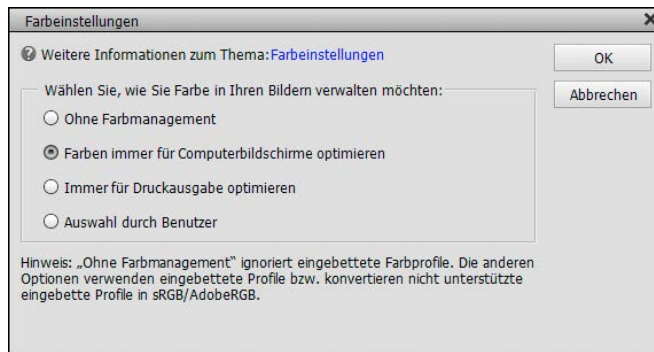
Farbeinstellungen

Weitere Informationen zum Thema: Farbeinstellungen

OK

Abbrechen

Wählen Sie, wie Sie Farbe in Ihren Bildern verwalten möchten:

Ohne Farbmanagement

Farben immer für Computerbildschirme optimieren

Immer für Druckausgabe optimieren

Auswahl durch Benutzer

Hinweis: „Ohne Farbmanagement" ignoriert eingebettete Farbprofile. Die anderen Optionen verwenden eingebettete Profile bzw. konvertieren nicht unterstützte eingebette Profile in sRGB/AdobeRGB.